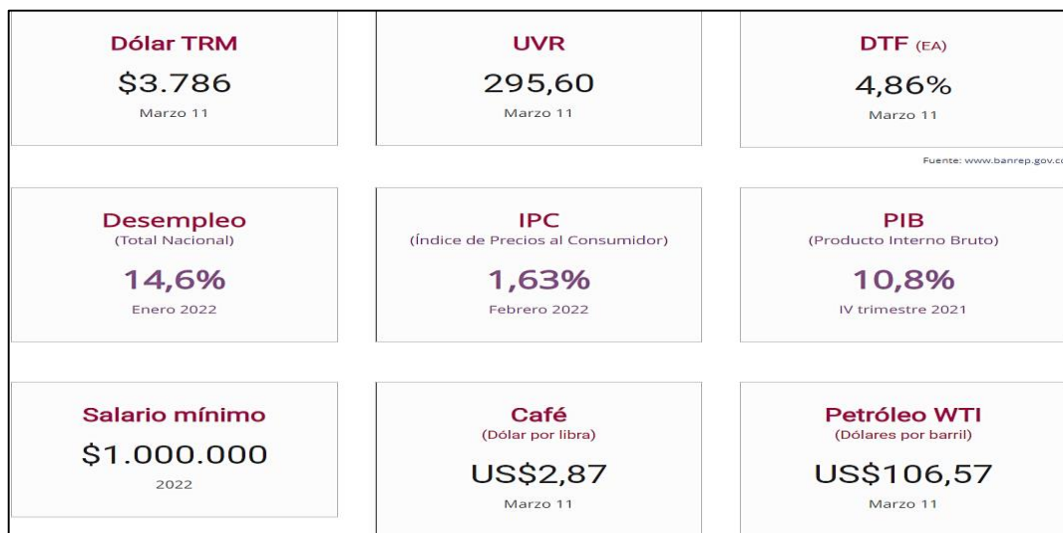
Dólar TRM
$3.786
Marzo 11

UVR
295,60
Marzo 11

DTF (EA)
4,86%
Marzo 11

Fuente: www.banrep.gov.co

Desempleo
(Total Nacional)
14,6%
Enero 2022

IPC
(Índice de Precios al Consumidor)
1,63%
Febrero 2022

PIB
(Producto Interno Bruto)
10,8%
IV trimestre 2021

Salario mínimo
$1.000.000
2022

Café
(Dólar por libra)
US$2,87
Marzo 11

Petróleo WTI
(Dólares por barril)
US$106,57
Marzo 11